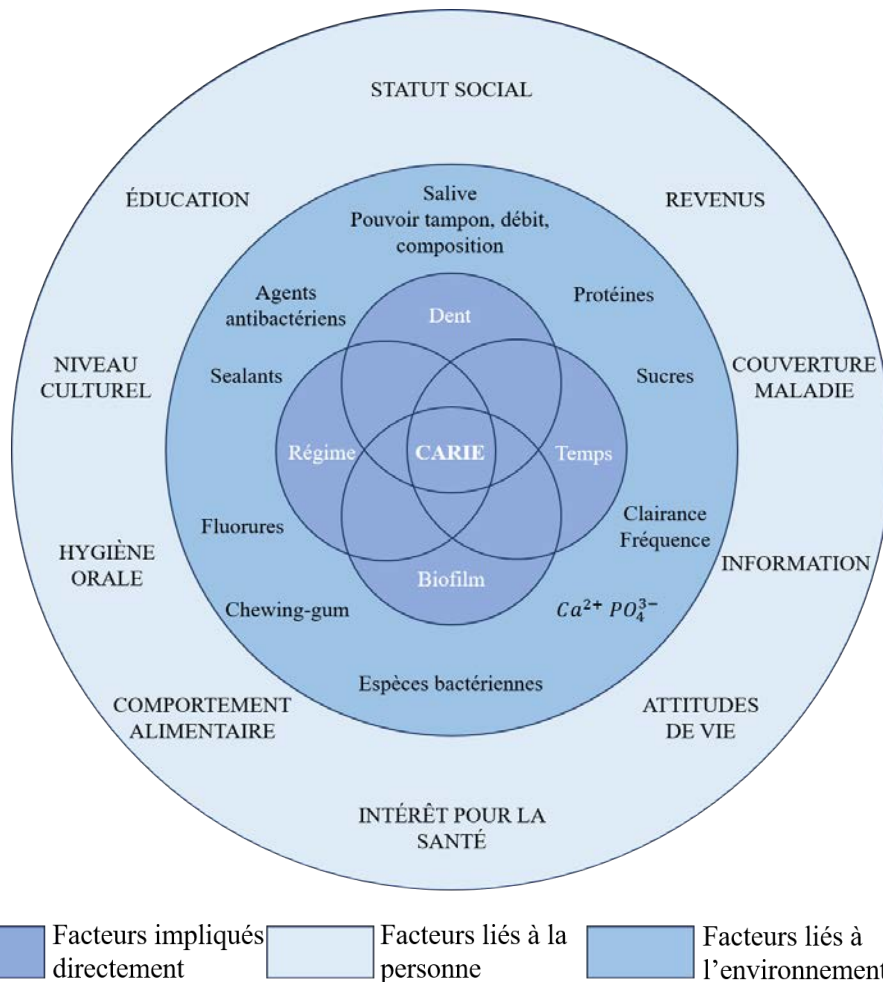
STATUT SOCIAL

ÉDUCATION

REVENUS

Salive
Pouvoir tampon, débit, composition

Agents antibactériens

Protéines

Dent

NIVEAU CULTUREL

Sealants

Sucres

COUVERTURE MALADIE

Régime

CARIE

Temps

Fluorures

Clairance
Fréquence

HYGIÈNE ORALE

INFORMATION

Biofilm

Chewing-gum

$Ca^{2+}$ $PO_4^{3-}$

Espèces bactériennes

COMPORTEMENT ALIMENTAIRE

ATTITUDES DE VIE

INTÉRÊT POUR LA SANTÉ

Facteurs impliqués directement

Facteurs liés à la personne

Facteurs liés à l'environnement